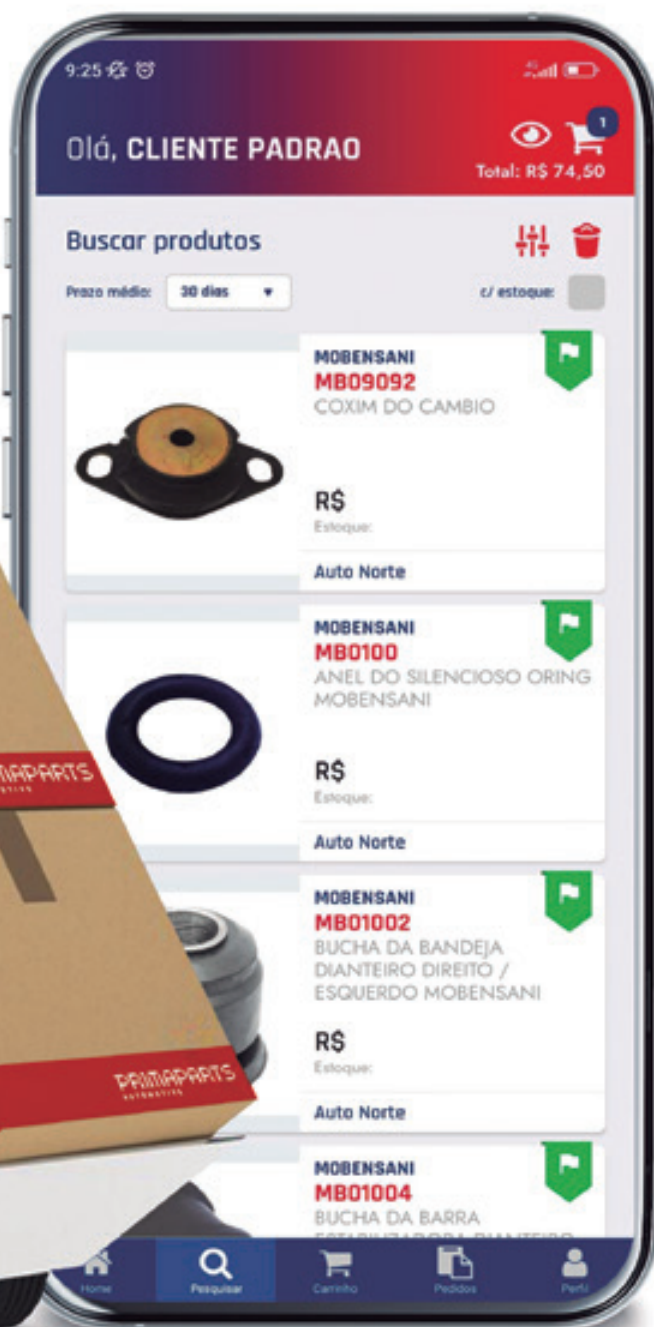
9:25

Olá, CLIENTE PADRAO

1

Total: R$ 74,50

Buscar produtos

Prazo médio: 30 dias

c/ estoque:

MOBENSANI
MB09092
COXIM DO CAMBIO

R$
Estoque:

Auto Norte

MOBENSANI
MB0100
ANEL DO SILENCIOSO ORING MOBENSANI

R$
Estoque:

Auto Norte

MOBENSANI
MB01002
BUCHA DA BANDEJA DIANTEIRO DIREITO / ESQUERDO MOBENSANI

R$
Estoque:

Auto Norte

MOBENSANI
MB01004
BUCHA DA BARRA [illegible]

PRIMAPARTS

PRIMAPARTS

Home
Pesquisar
Carrinho
Pedidos
Perfil